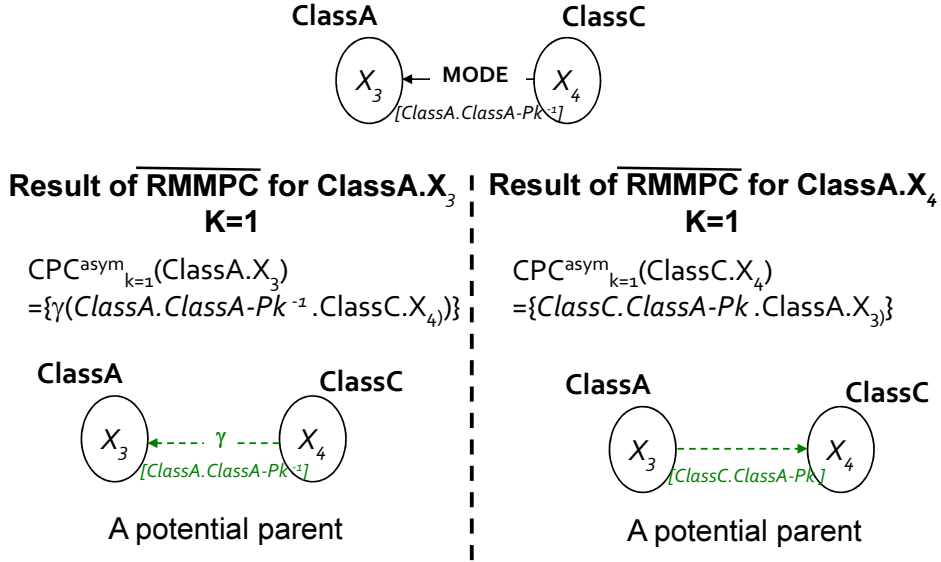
ClassA

ClassC

$X_3$ MODE $X_4$

[ClassA.ClassA-Pk $^{-1}$]

Result of $\overline{\text{RMMPC}}$ for ClassA.$X_3$
K=1

$CPC^{asym}_{k=1}$(ClassA.$X_3$)
={γ(ClassA.ClassA-Pk $^{-1}$ .ClassC.$X_4$)}

ClassA

ClassC

$X_3$ γ $X_4$

[ClassA.ClassA-Pk $^{-1}$]

A potential parent

Result of $\overline{\text{RMMPC}}$ for ClassA.$X_4$
K=1

$CPC^{asym}_{k=1}$(ClassC.$X_4$)
={ClassC.ClassA-Pk .ClassA.$X_3$}

ClassA

ClassC

$X_3$ $X_4$

[ClassC.ClassA-Pk]

A potential parent